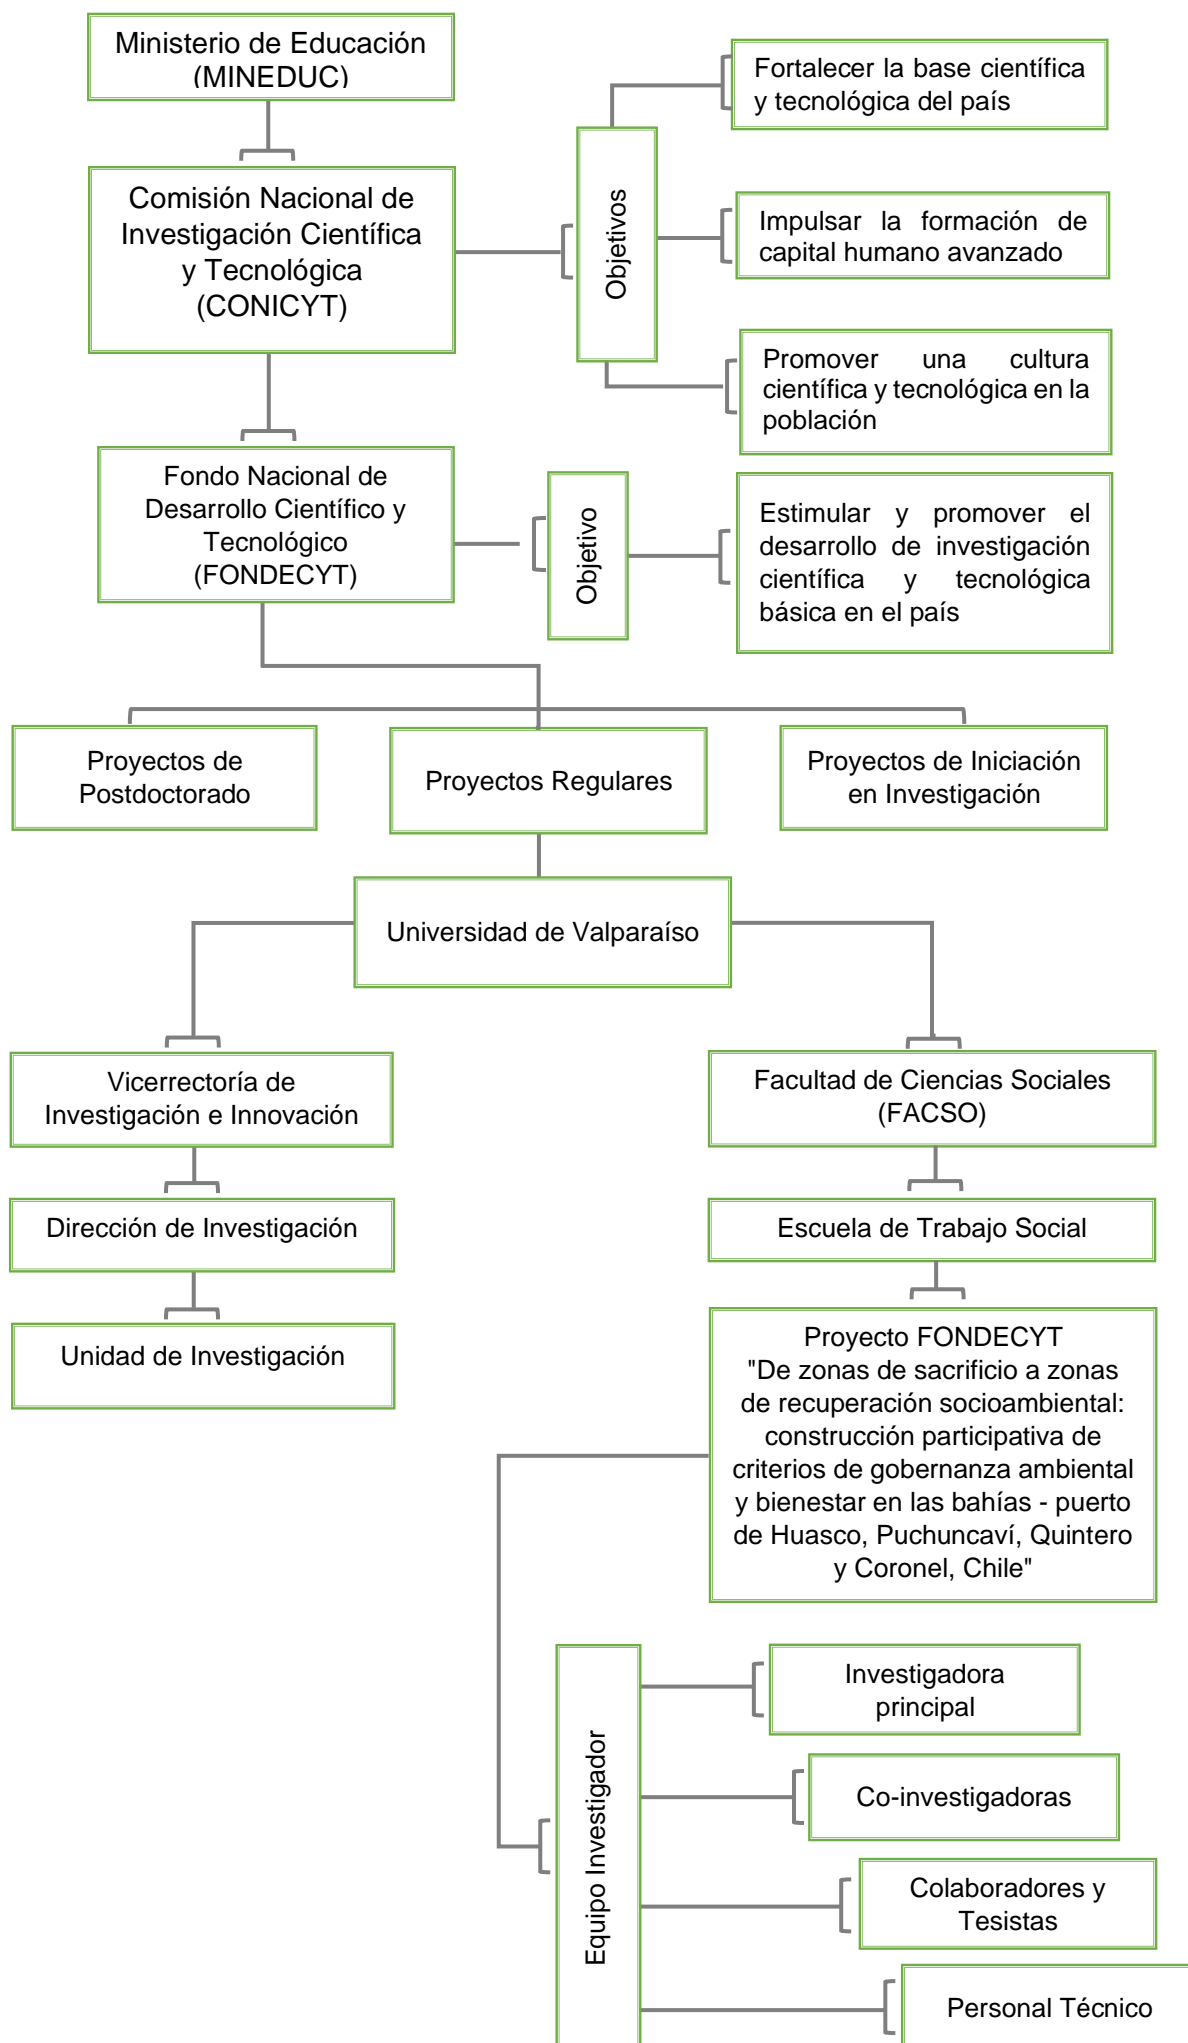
Ministerio de Educación (MINEDUC)

Comisión Nacional de Investigación Científica y Tecnológica (CONICYT)

Objetivos

Fortalecer la base científica y tecnológica del país

Impulsar la formación de capital humano avanzado

Promover una cultura científica y tecnológica en la población

Fondo Nacional de Desarrollo Científico y Tecnológico (FONDECYT)

Objetivo

Estimular y promover el desarrollo de investigación científica y tecnológica básica en el país

Proyectos de Postdoctorado

Proyectos Regulares

Proyectos de Iniciación en Investigación

Universidad de Valparaíso

Vicerrectoría de Investigación e Innovación

Dirección de Investigación

Unidad de Investigación

Facultad de Ciencias Sociales (FACSO)

Escuela de Trabajo Social

Proyecto FONDECYT "De zonas de sacrificio a zonas de recuperación socioambiental: construcción participativa de criterios de gobernanza ambiental y bienestar en las bahías - puerto de Huasco, Puchuncaví, Quintero y Coronel, Chile"

Equipo Investigador

Investigadora principal

Co-investigadoras

Colaboradores y Tesistas

Personal Técnico